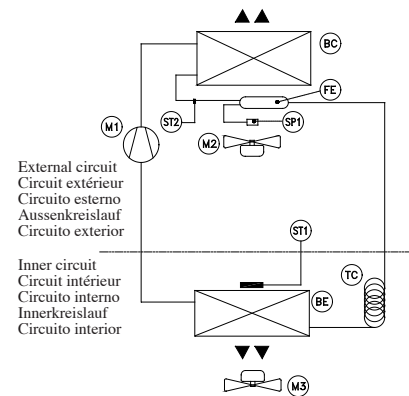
BC
FE
ST2
SP1
M1
M2
External circuit
Circuit extérieur
Circuito esterno
Aussenkreislauf
Circuito exterior
ST1
Inner circuit
Circuit intérieur
Circuito interno
Innerkreislauf
Circuito interior
TC
BE
M3